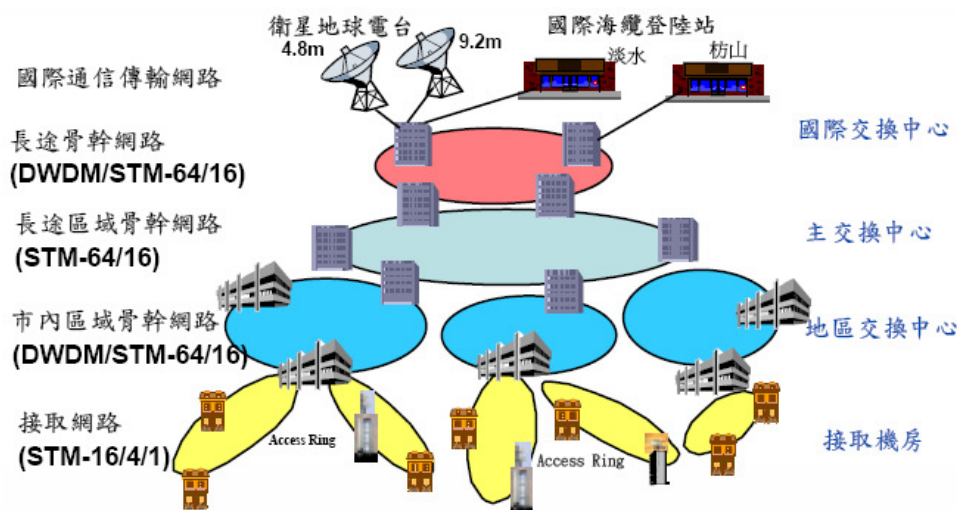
衛星地球電台
4.8m
9.2m
國際海纜登陸站
淡水
枋山

國際通信傳輸網路

長途骨幹網路
(DWDM/STM-64/16)

國際交換中心

長途區域骨幹網路
(STM-64/16)

主交換中心

市內區域骨幹網路
(DWDM/STM-64/16)

地區交換中心

接取網路
(STM-16/4/1)

Access Ring
Access Ring

接取機房